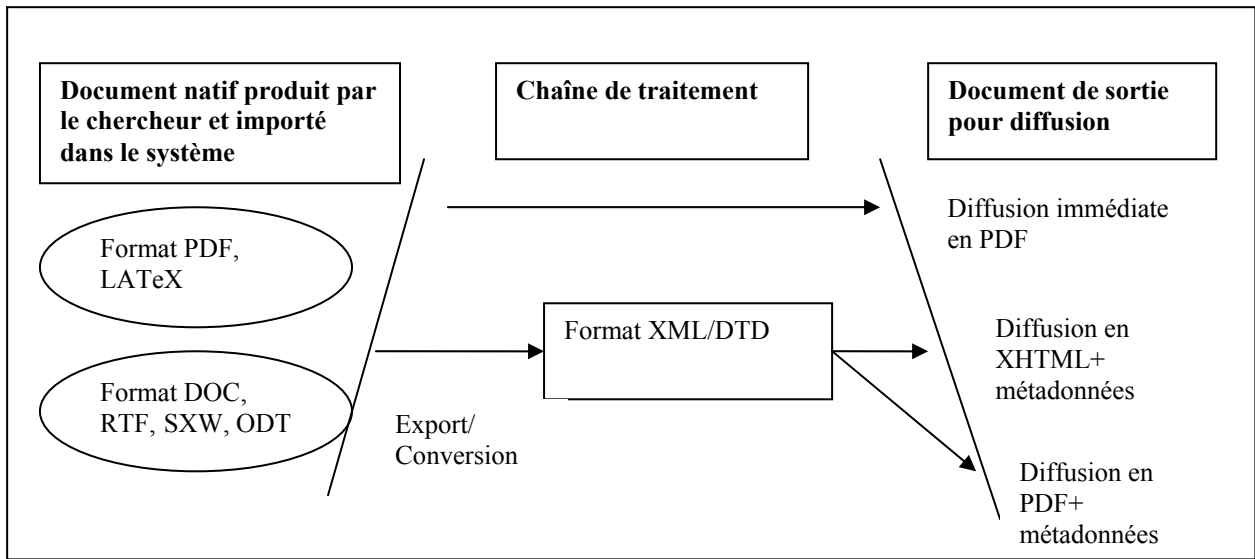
Document natif produit par le chercheur et importé dans le système

Chaîne de traitement

Document de sortie pour diffusion

Format PDF, LATeX

Diffusion immédiate en PDF

Format DOC, RTF, SXW, ODT

Format XML/DTD

Diffusion en XHTML+ métadonnées

Export/ Conversion

Diffusion en PDF+ métadonnées